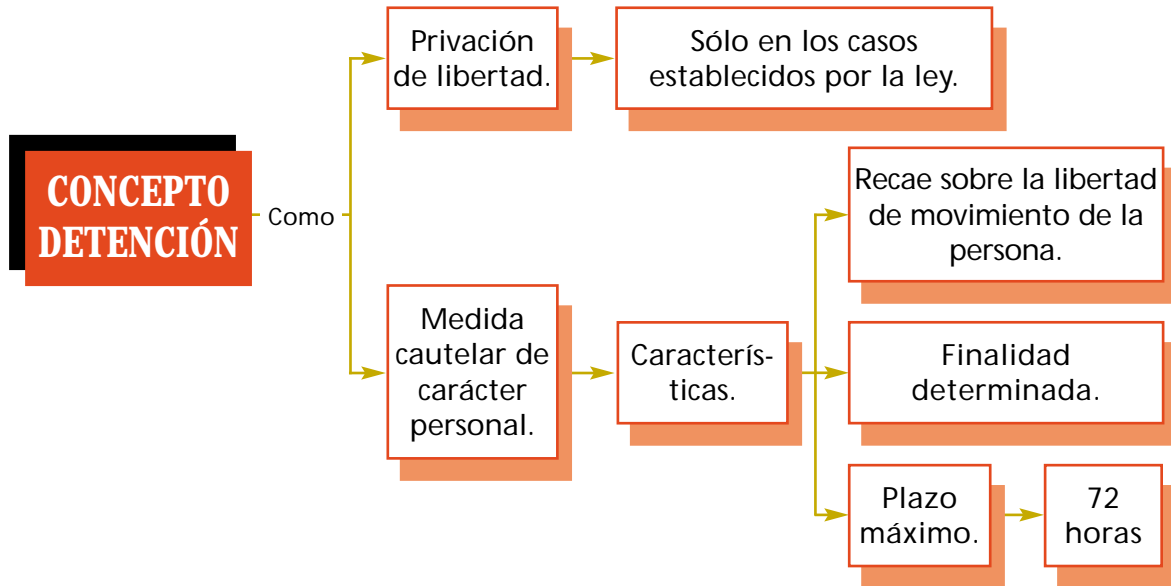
CONCEPTO DETENCIÓN

Como

Privación de libertad.

Sólo en los casos establecidos por la ley.

Medida cautelar de carácter personal.

Características.

Recae sobre la libertad de movimiento de la persona.

Finalidad determinada.

Plazo máximo.

72 horas